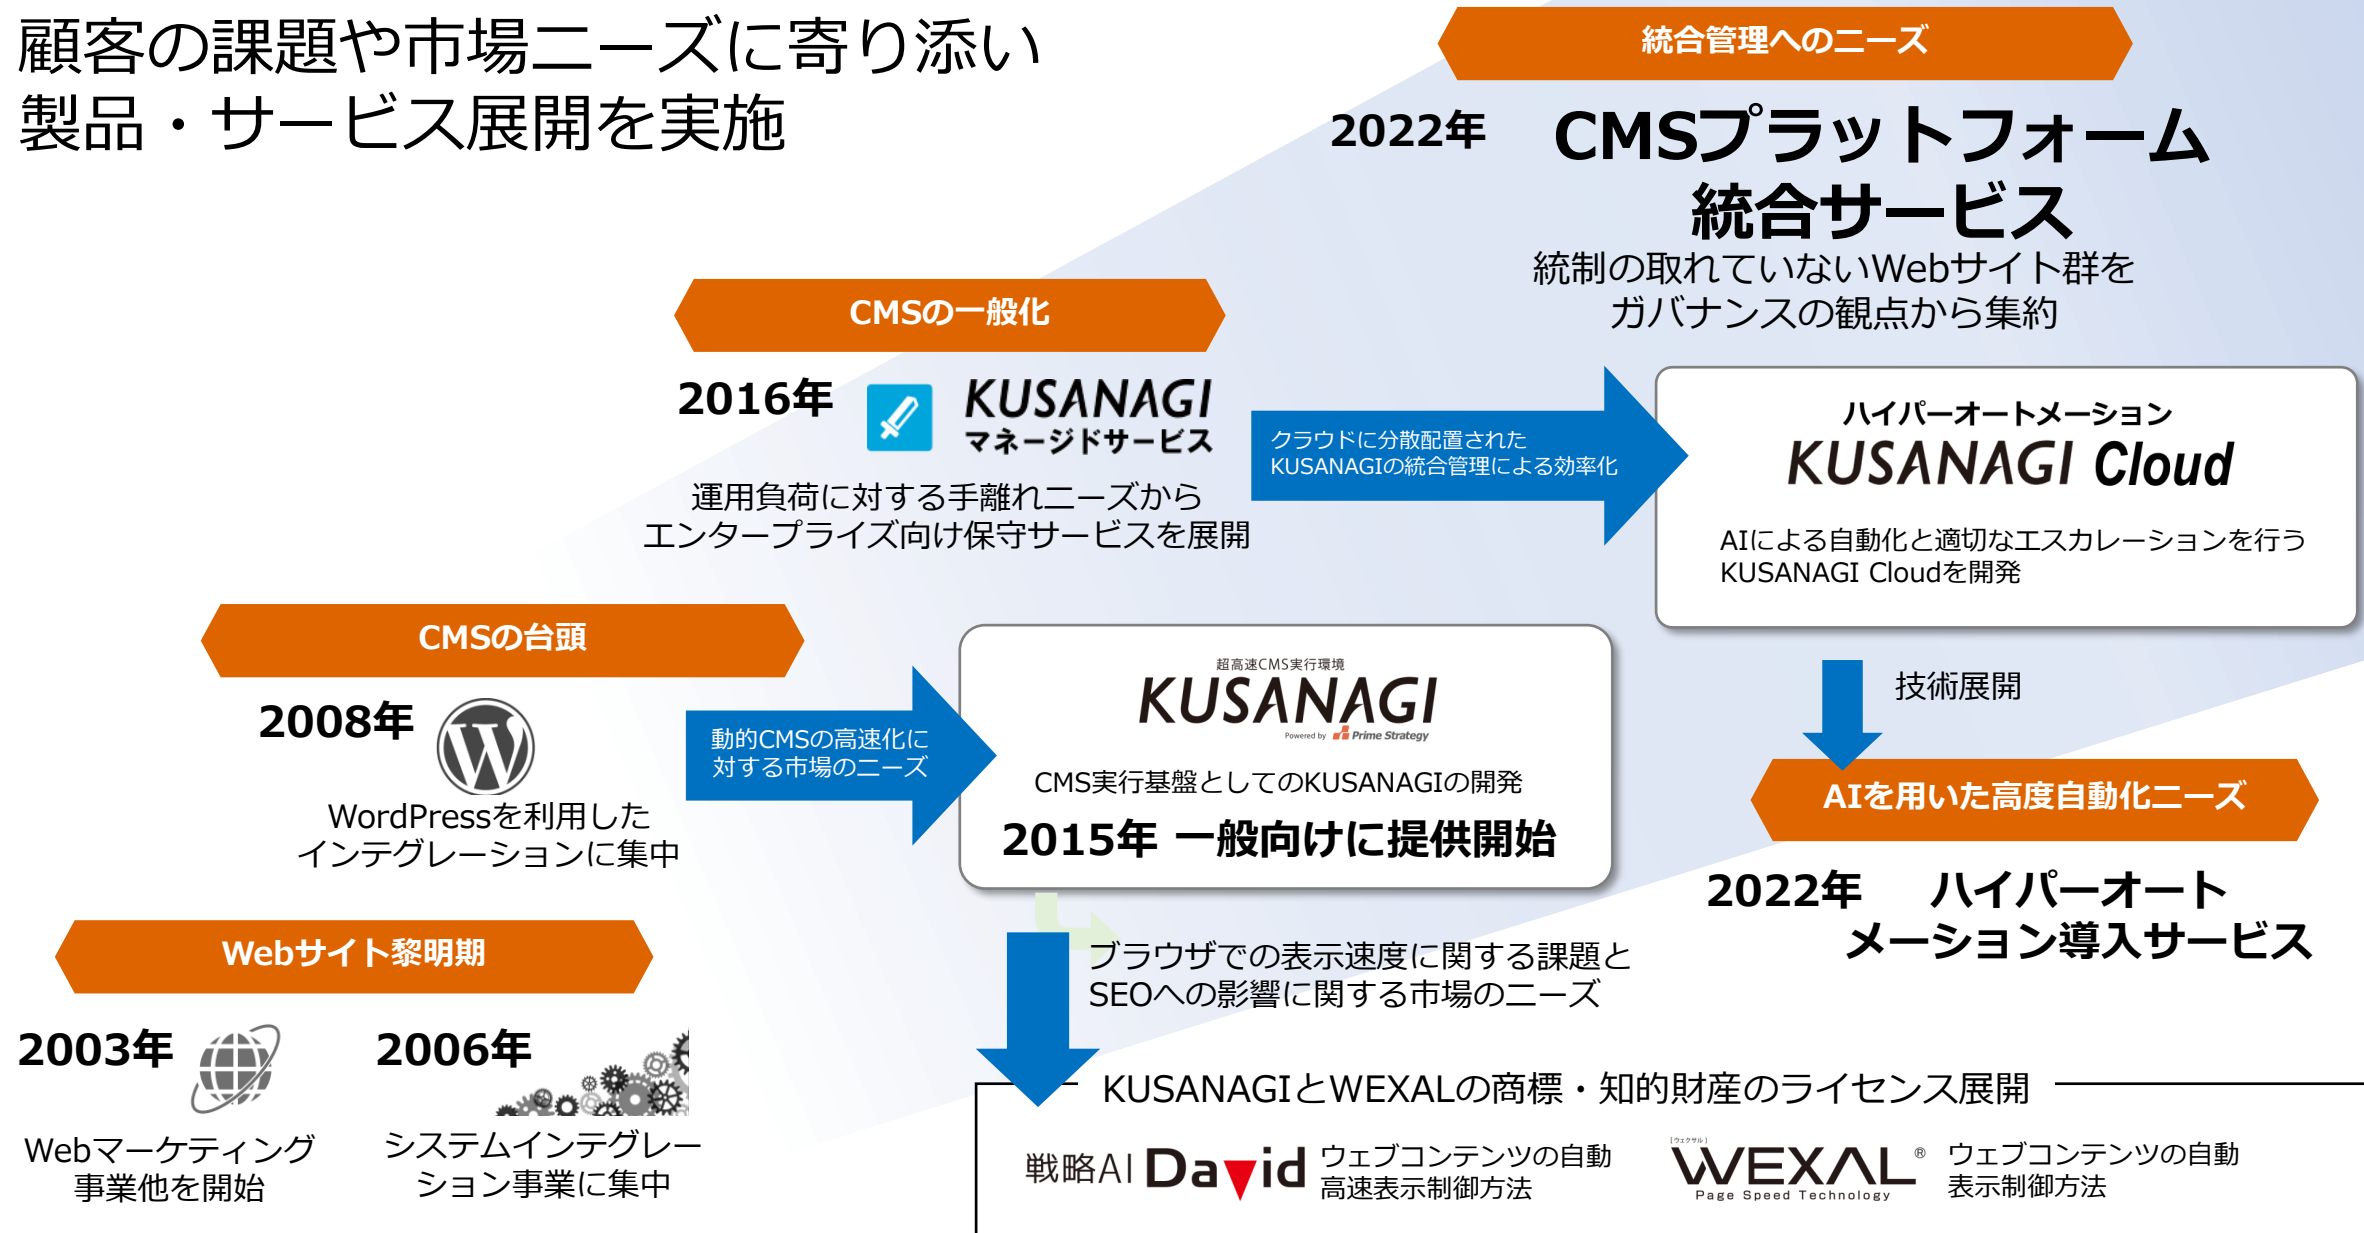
顧客の課題や市場ニーズに寄り添い
製品・サービス展開を実施

統合管理へのニーズ

2022年 CMSプラットフォーム統合サービス
統制の取れていないWebサイト群をガバナンスの観点から集約

CMSの一般化

2016年 KUSANAGI マネージドサービス
運用負荷に対する手離れニーズから
エンタープライズ向け保守サービスを展開

クラウドに分散配置された
KUSANAGIの統合管理による効率化

ハイパーオートメーション
KUSANAGI Cloud
AIによる自動化と適切なエスカレーションを行う
KUSANAGI Cloudを開発

CMSの台頭

2008年
WordPressを利用した
インテグレーションに集中

動的CMSの高速化に
対する市場のニーズ

超高速CMS実行環境
KUSANAGI
Powered by Prime Strategy
CMS実行基盤としてのKUSANAGIの開発
2015年 一般向けに提供開始

技術展開

AIを用いた高度自動化ニーズ

2022年 ハイパーオートメーション導入サービス

ブラウザでの表示速度に関する課題と
SEOへの影響に関する市場のニーズ

Webサイト黎明期

2003年
Webマーケティング
事業他を開始

2006年
システムインテグレーション事業に集中

KUSANAGIとWEXALの商標・知的財産のライセンス展開

戦略AI David ウェブコンテンツの自動高速表示制御方法

[ウェクサル] WEXAL® Page Speed Technology ウェブコンテンツの自動表示制御方法